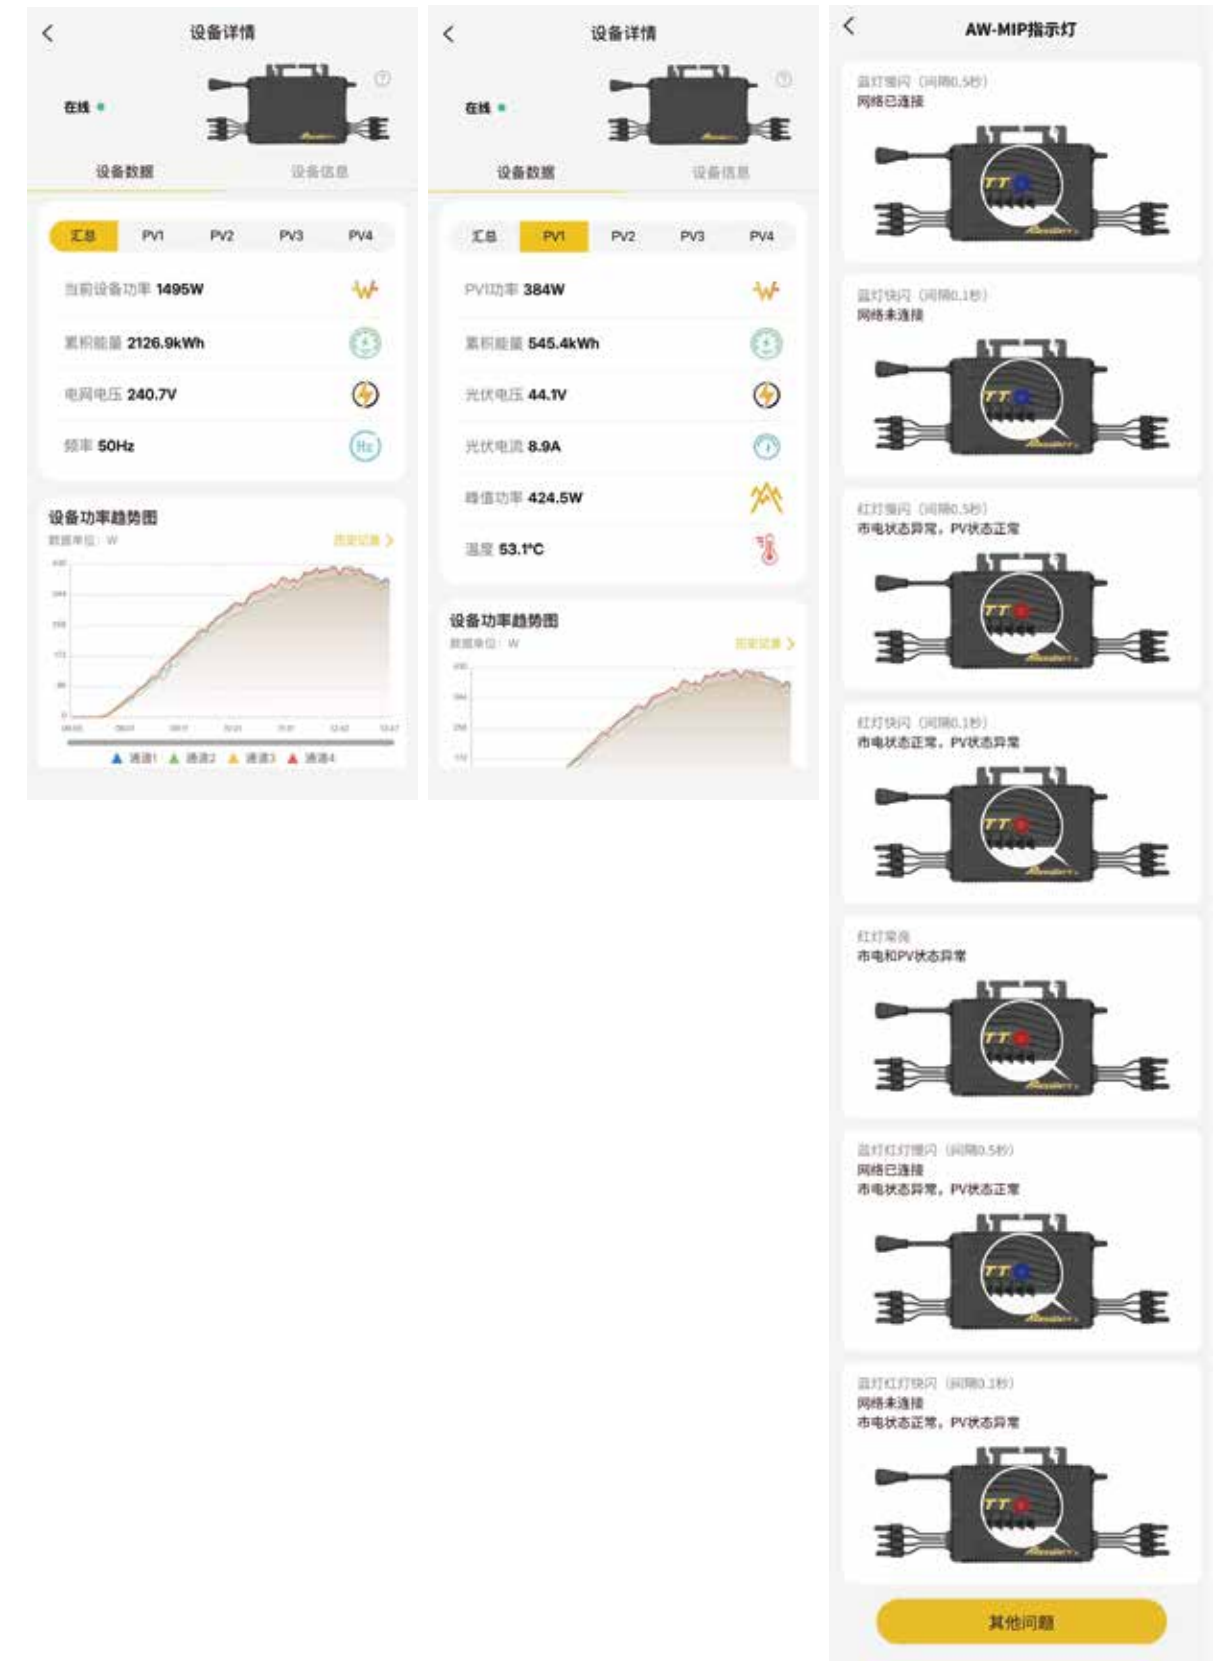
设备详情

在线

设备数据　设备信息

汇总　PV1　PV2　PV3　PV4

当前设备功率 1495W

累积能量 2126.9kWh

电网电压 240.7V

频率 50Hz

设备功率趋势图
数据单位：W　历史记录 >

通道1　通道2　通道3　通道4

设备详情

在线

设备数据　设备信息

汇总　PV1　PV2　PV3　PV4

PV1功率 384W

累积能量 545.4kWh

光伏电压 44.1V

光伏电流 8.9A

峰值功率 424.5W

温度 53.1°C

设备功率趋势图
数据单位：W　历史记录 >

AW-MIP指示灯

蓝灯慢闪（间隔0.5秒）
网络已连接

蓝灯快闪（间隔0.1秒）
网络未连接

红灯慢闪（间隔0.5秒）
市电状态异常，PV状态正常

红灯快闪（间隔0.1秒）
市电状态正常，PV状态异常

红灯常亮
市电和PV状态异常

蓝灯红灯慢闪（间隔0.5秒）
网络已连接
市电状态异常，PV状态正常

蓝灯红灯快闪（间隔0.1秒）
网络未连接
市电状态正常，PV状态异常

其他问题